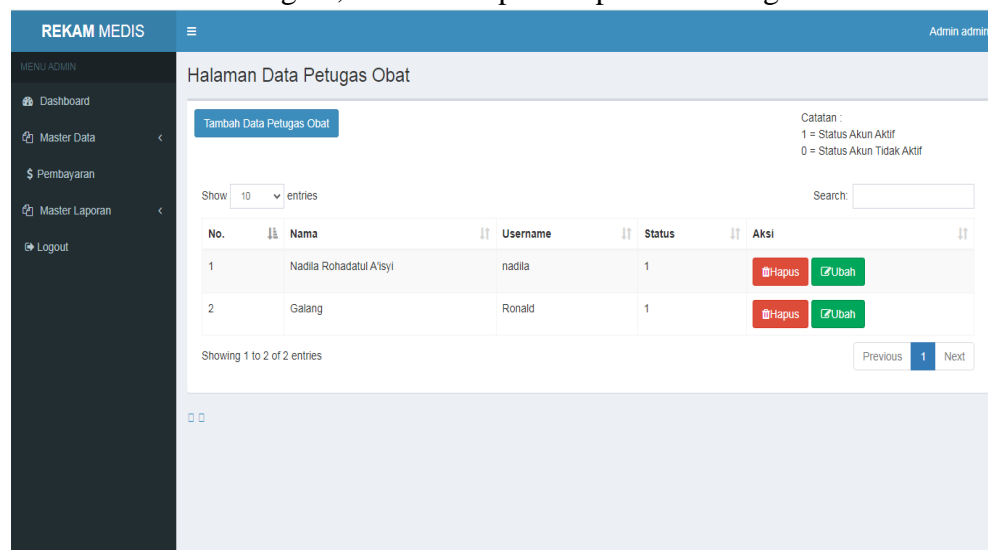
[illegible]

REKAM MEDIS

Admin admin

MENU ADMIN

Dashboard

Master Data

$ Pembayaran

Master Laporan

Logout

Halaman Data Petugas Obat

Tambah Data Petugas Obat

Catatan :
1 = Status Akun Aktif
0 = Status Akun Tidak Aktif

Show 10 entries

Search:

| No. | Nama | Username | Status | Aksi |
|---|---|---|---|---|
| 1 | Nadila Rohadatul A'isyi | nadila | 1 | Hapus Ubah |
| 2 | Galang | Ronald | 1 | Hapus Ubah |

Showing 1 to 2 of 2 entries

Previous 1 Next